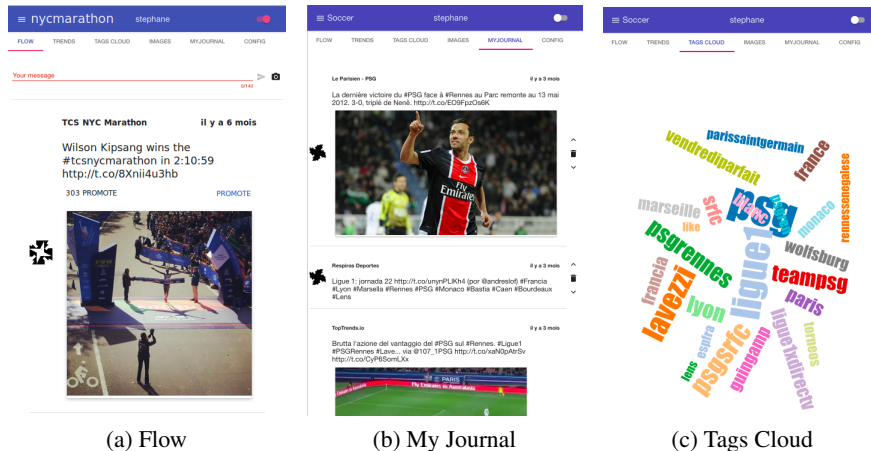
≡ nycmarathon stephane

FLOW TRENDS TAGS CLOUD IMAGES MYJOURNAL CONFIG

Your message

0/140

TCS NYC Marathon il y a 6 mois

Wilson Kipsang wins the #tcsnycmarathon in 2:10:59 http://t.co/8Xnii4u3hb

303 PROMOTE PROMOTE

(a) Flow

≡ Soccer stephane

FLOW TRENDS TAGS CLOUD IMAGES MYJOURNAL CONFIG

Le Parisien - PSG il y a 3 mois

La dernière victoire du #PSG face à #Rennes au Parc remonte au 13 mai 2012, 3-0, triplé de Nenê. http://t.co/EO9FpzOs6K

Respiras Deportes il y a 3 mois

Ligue 1: jornada 22 http://t.co/unynPLIKh4 (por @andreslof) #Francia #Lyon #Marsella #Rennes #PSG #Monaco #Bastia #Caen #Bourdeaux #Lens

TopTrends.io il y a 3 mois

Brutta l'azione del vantaggio del #PSG sul #Rennes. #Ligue1 #PSGRennes #Lave... via @107_1PSG http://t.co/xaN0pAtrSv http://t.co/CyP6SomLXs

(b) My Journal

≡ Soccer stephane

FLOW TRENDS TAGS CLOUD IMAGES MYJOURNAL CONFIG

parissaintgermain vendredipardait france rennesenegalese marseille srfc blanc psg monaco like ligue1 wolfsburg psgrennes teampsg francia lavezzi lyon paris lens espira psgsrfc guingamp ligue1xdirecto tornese

(c) Tags Cloud